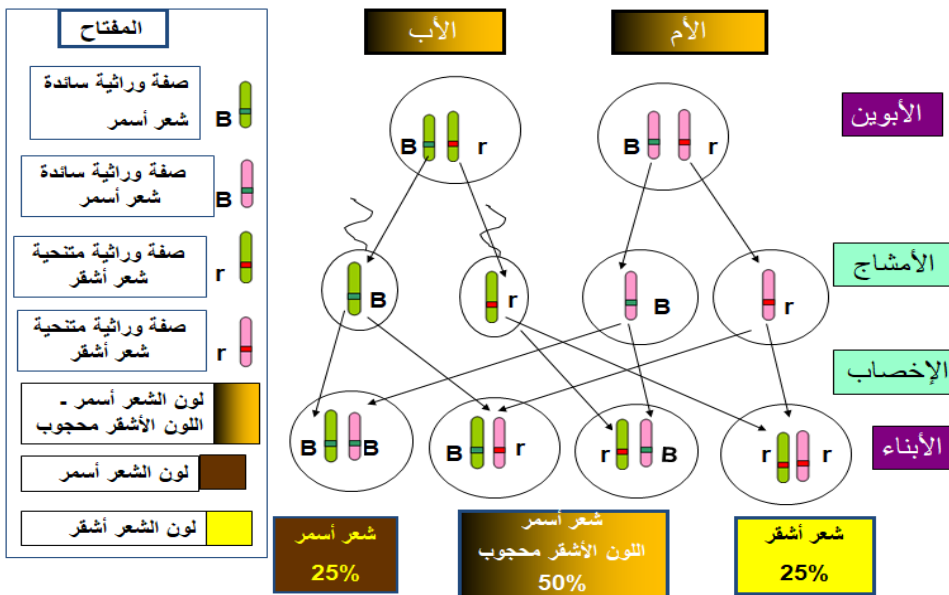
المفتاح

صفة وراثية سائدة شعر أسمر B

صفة وراثية سائدة شعر أسمر B

صفة وراثية متنحية شعر أشقر r

صفة وراثية متنحية شعر أشقر r

لون الشعر أسمر - اللون الأشقر محجوب

لون الشعر أسمر

لون الشعر أشقر

الأب

الأم

الأبوين

B r

B r

الأمشاج

B

r

B

r

الإخصاب

الأبناء

B B

B r

r B

r r

شعر أسمر
25%

شعر أسمر
اللون الأشقر محجوب
50%

شعر أشقر
25%